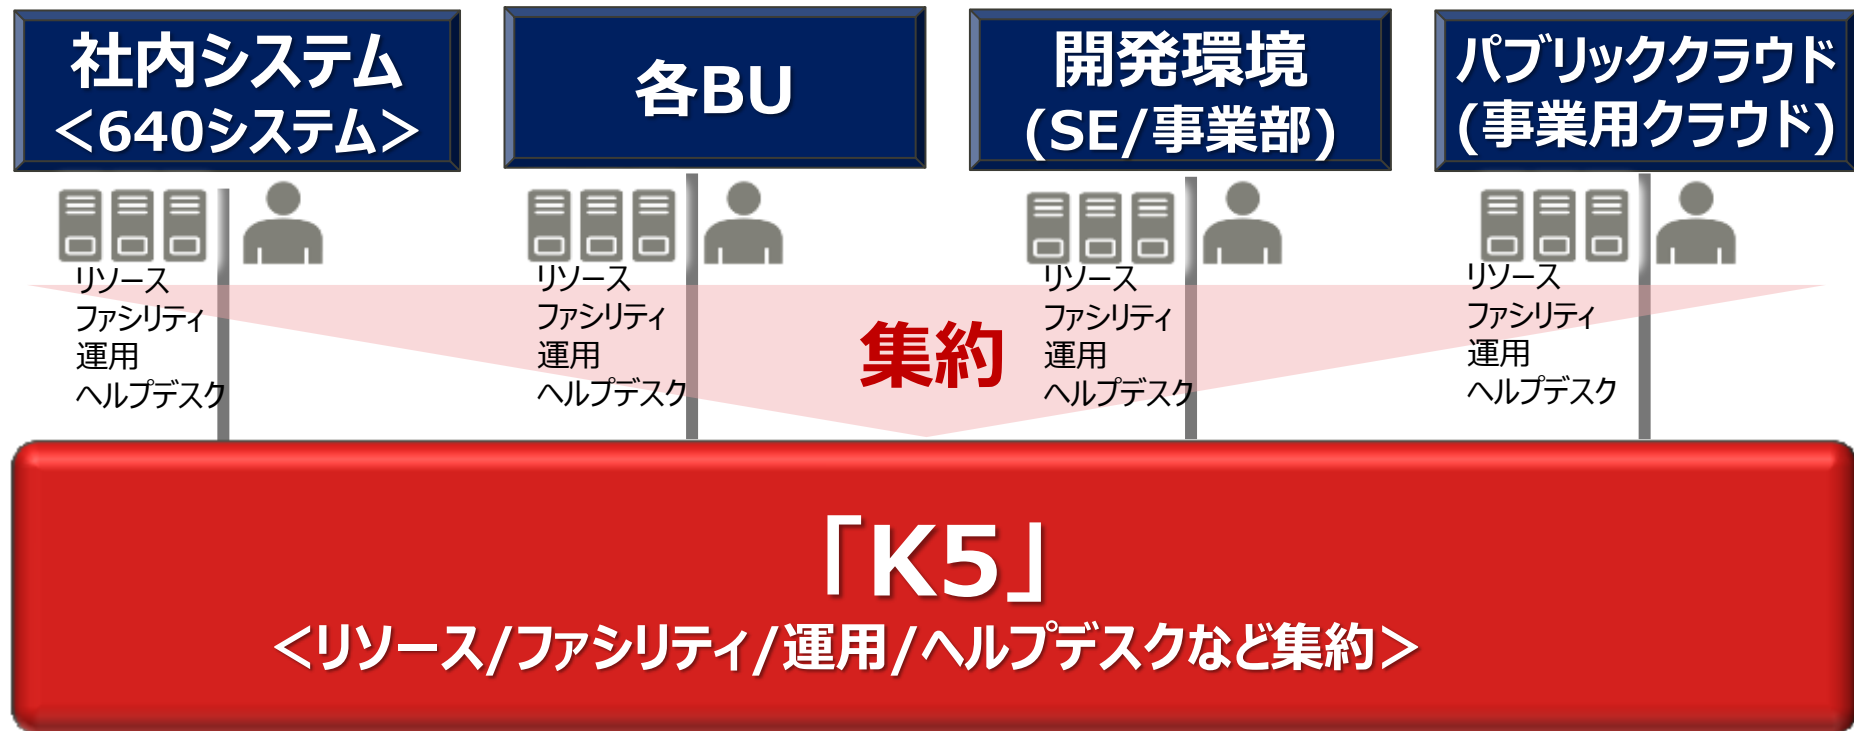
社内システム
<640システム>

各BU

開発環境
(SE/事業部)

パブリッククラウド
(事業用クラウド)

リソース
ファシリティ
運用
ヘルプデスク

リソース
ファシリティ
運用
ヘルプデスク

集約

リソース
ファシリティ
運用
ヘルプデスク

リソース
ファシリティ
運用
ヘルプデスク

「K5」
<リソース/ファシリティ/運用/ヘルプデスクなど集約>